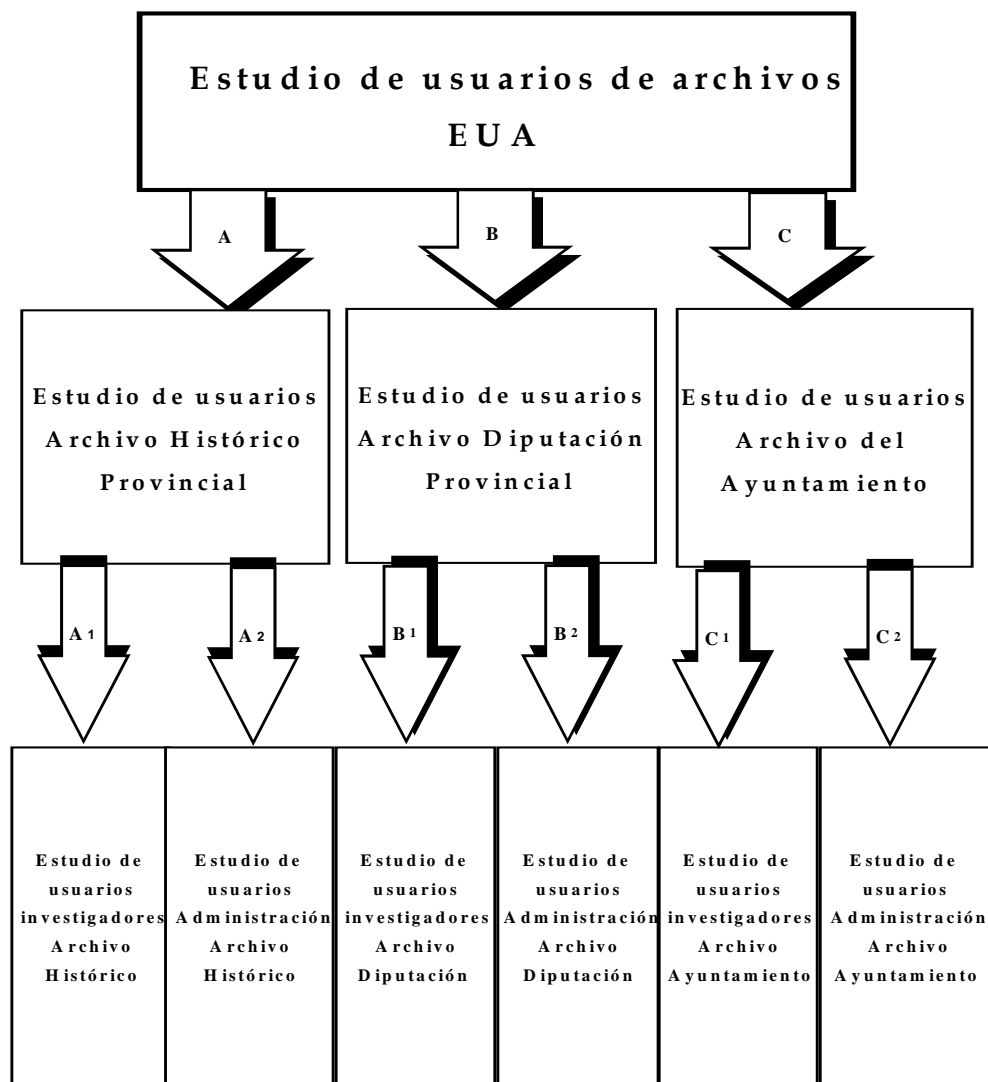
Estudio de usuarios de archivos
EUA

A

B

C

Estudio de usuarios Archivo Histórico Provincial

Estudio de usuarios Archivo Diputación Provincial

Estudio de usuarios Archivo del Ayuntamiento

A1

A2

B1

B2

C1

C2

Estudio de usuarios investigadores Archivo Histórico

Estudio de usuarios Administración Archivo Histórico

Estudio de usuarios investigadores Archivo Diputación

Estudio de usuarios Administración Archivo Diputación

Estudio de usuarios investigadores Archivo Ayuntamiento

Estudio de usuarios Administración Archivo Ayuntamiento